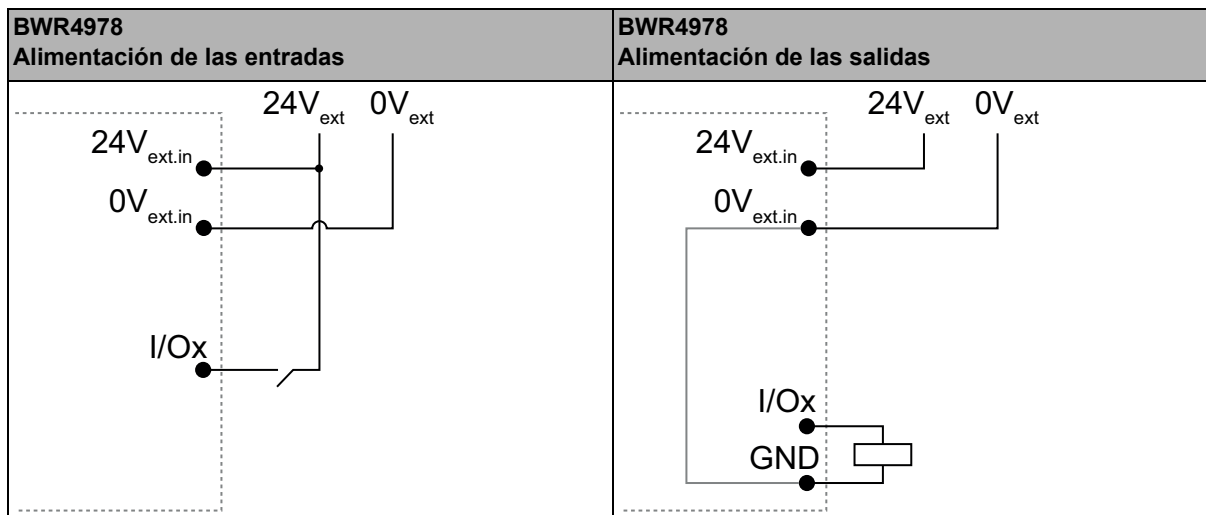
| BWR4978 Alimentación de las entradas | BWR4978 Alimentación de las salidas |
|---|---|
| $24V_{ext}$ $0V_{ext}$ $24V_{ext.in}$ $0V_{ext.in}$ I/Ox | $24V_{ext}$ $0V_{ext}$ $24V_{ext.in}$ $0V_{ext.in}$ I/Ox GND |